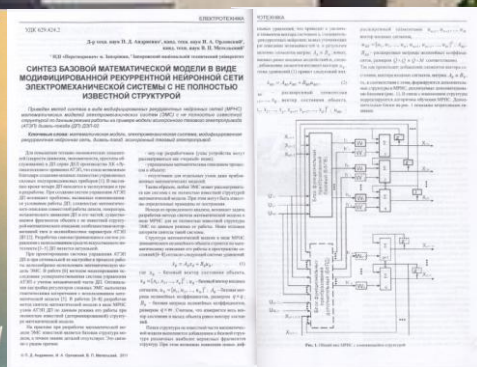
ЕЛЕКТРОТЕХНІКА

УДК 629.429.2

Д-р техн. наук Д. Д. Андриенко, канд. техн. наук В. А. Оргинский, канд. техн. наук В. В. Метельский

СИНТЕЗ БАЗОВОЙ МАТЕМАТИЧЕСКОЙ МОДЕЛИ В ВИДЕ МОДИФИЦИРОВАННОЙ РЕКУРРЕНТНОЙ НЕЙРОННОЙ СЕТИ ЭЛЕКТРОМЕХАНИЧЕСКОЙ СИСТЕМЫ С НЕ ПОЛНОСТЬЮ ИЗВЕСТНОЙ СТРУКТУРОЙ

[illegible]

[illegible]

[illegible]

Рис. 1. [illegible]